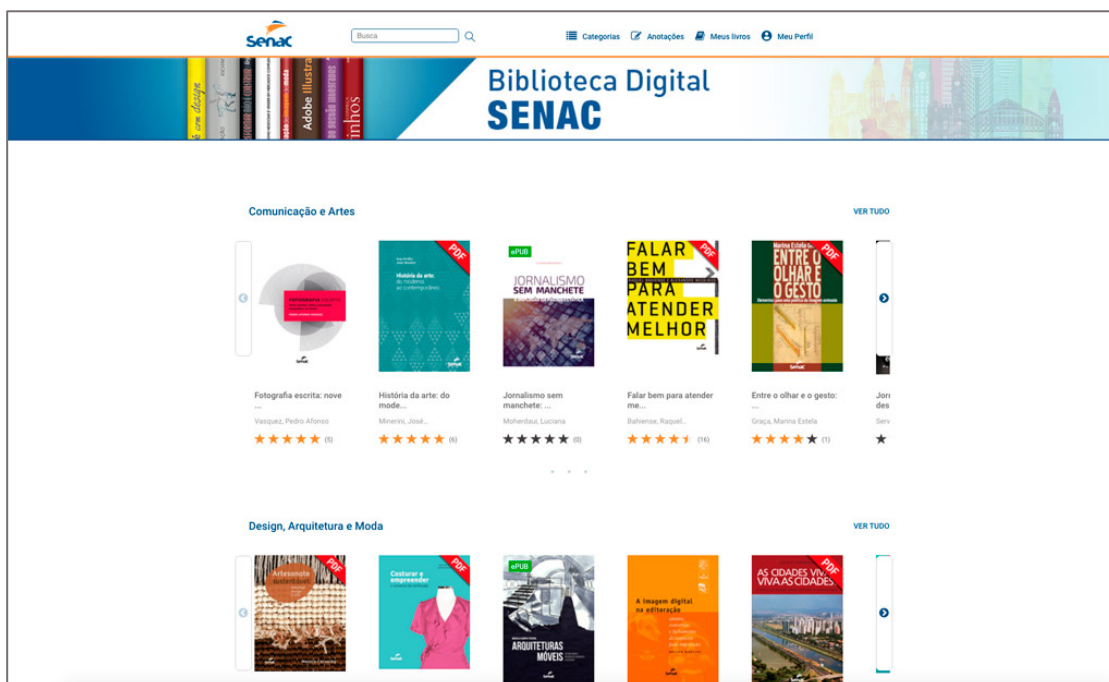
Senac

Busca

Categorias Anotações Meus livros Meu Perfil

Biblioteca Digital
SENAC

Comunicação e Artes

VER TUDO

PDF
ePUB
PDF
PDF

Fotografia escrita

História da arte: do moderno ao contemporâneo

JORNALISMO SEM MANCHETE

FALAR BEM PARA ATENDER MELHOR

Marina Estela Graça
ENTRE O OLHAR E O GESTO

Fotografia escrita: nove ...
Vasquez, Pedro Afonso
(5)

História da arte: do mode...
Minerini, José...
(6)

Jornalismo sem manchete: ...
Moherdaui, Luciana
(0)

Falar bem para atender me...
Bahiense, Raquel...
(16)

Entre o olhar e o gesto: ...
Graça, Marina Estela
(1)

Jor des
Serv

Design, Arquitetura e Moda

VER TUDO

PDF
PDF
ePUB
PDF

Artesanato sustentável

Costurar e empreender

ARQUITETURAS MÓVEIS

A imagem digital na editoração

AS CIDADES VIVAS AS CIDADES